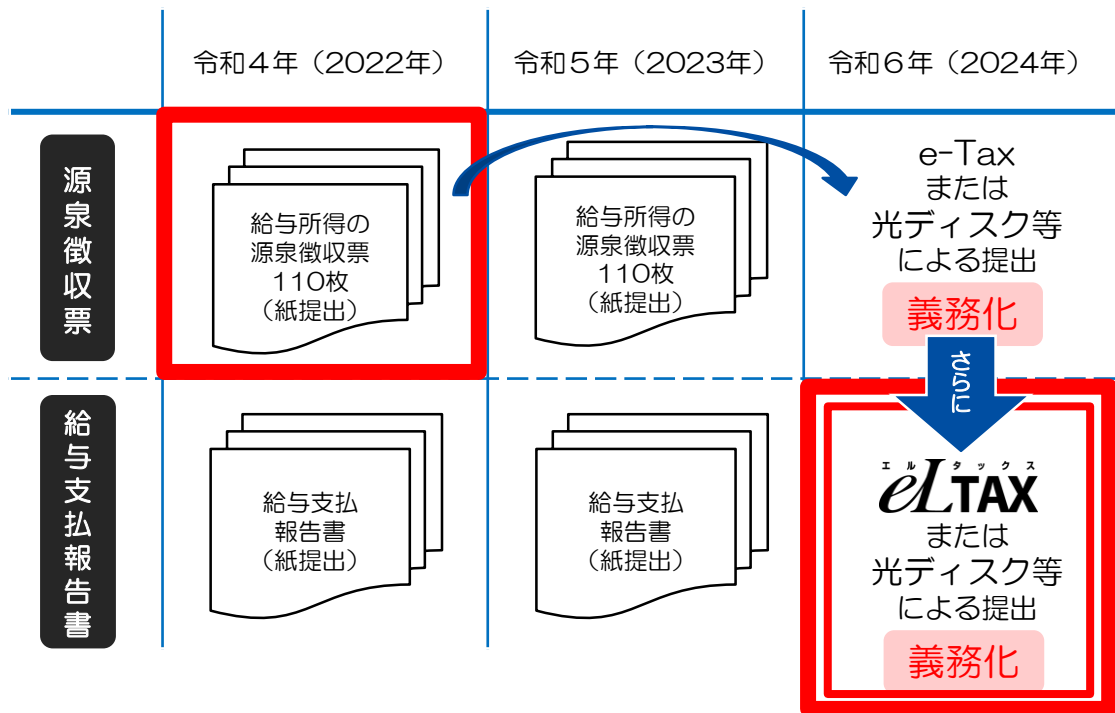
| | 令和４年（2022年） | 令和５年（2023年） | 令和６年（2024年） |
|---|---|---|---|
| 源泉徴収票 | 給与所得の源泉徴収票 110枚（紙提出） | 給与所得の源泉徴収票 110枚（紙提出） | e-Tax または 光ディスク等 による提出 義務化 |
| 給与支払報告書 | 給与支払報告書（紙提出） | 給与支払報告書（紙提出） | エルタックス eLTAX または 光ディスク等 による提出 義務化 |

さらに